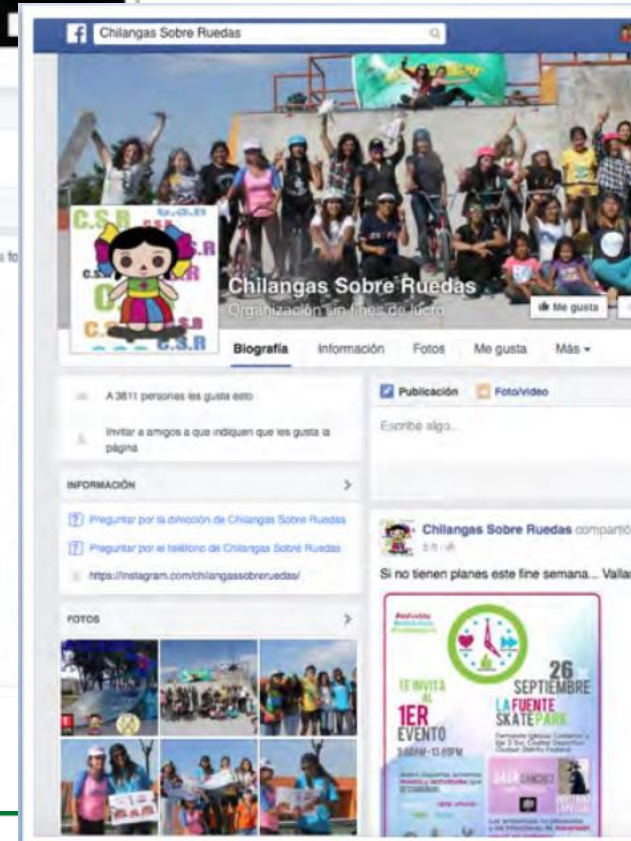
Chilangas Sobre Ruedas

C.S.R
C.S.R
C.S.R
C.S.R

Chilangas Sobre Ruedas
Organización sin fines de lucro

Me gusta

Biografía Información Fotos Me gusta Más

A 3811 personas les gusta esto

Invitar a amigos a que indiquen que les gusta la página

INFORMACIÓN

Preguntar por la dirección de Chilangas Sobre Ruedas

Preguntar por el teléfono de Chilangas Sobre Ruedas

https://instagram.com/chilangassobreruedas/

FOTOS

Publicación Foto/video

Escribe algo...

Chilangas Sobre Ruedas compartió

Si no tienen planes este fine semana... Vallan

TE INVITA AL 1ER EVENTO

26 SEPTIEMBRE

LA FUENTE SKATEPARK

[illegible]